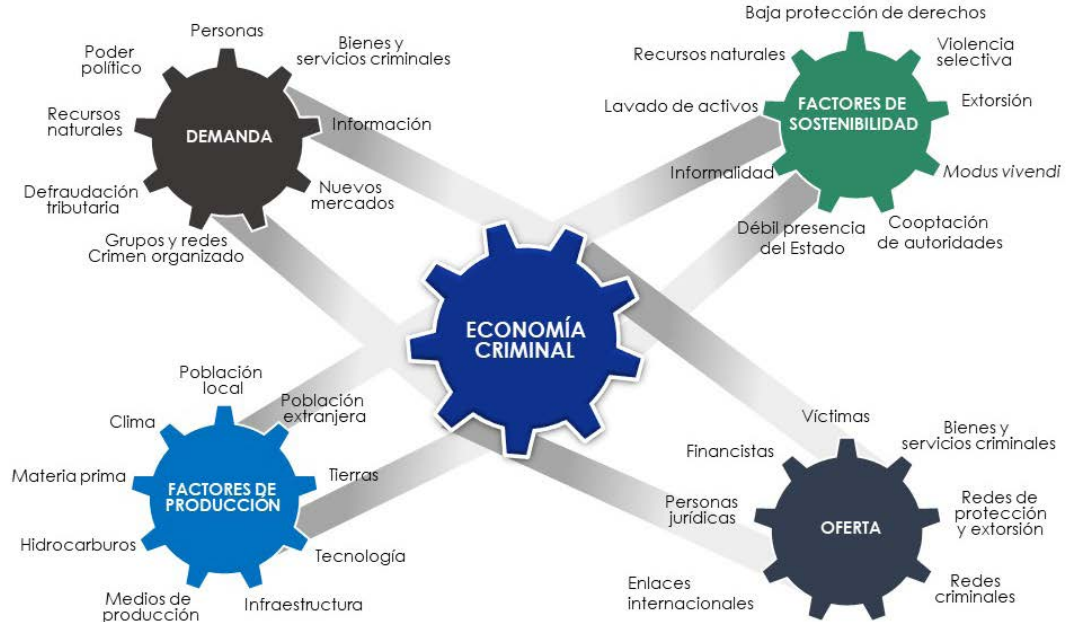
Personas

Poder político

Bienes y servicios criminales

Recursos naturales

DEMANDA

Información

Defraudación tributaria

Nuevos mercados

Grupos y redes Crimen organizado

Baja protección de derechos

Recursos naturales

Violencia selectiva

Lavado de activos

FACTORES DE SOSTENIBILIDAD

Extorsión

Informalidad

Modus vivendi

Débil presencia del Estado

Cooptación de autoridades

ECONOMÍA CRIMINAL

Población local

Población extranjera

Clima

Materia prima

FACTORES DE PRODUCCIÓN

Tierras

Hidrocarburos

Tecnología

Medios de producción

Infraestructura

Víctimas

Bienes y servicios criminales

Financistas

Personas jurídicas

OFERTA

Redes de protección y extorsión

Enlaces internacionales

Redes criminales